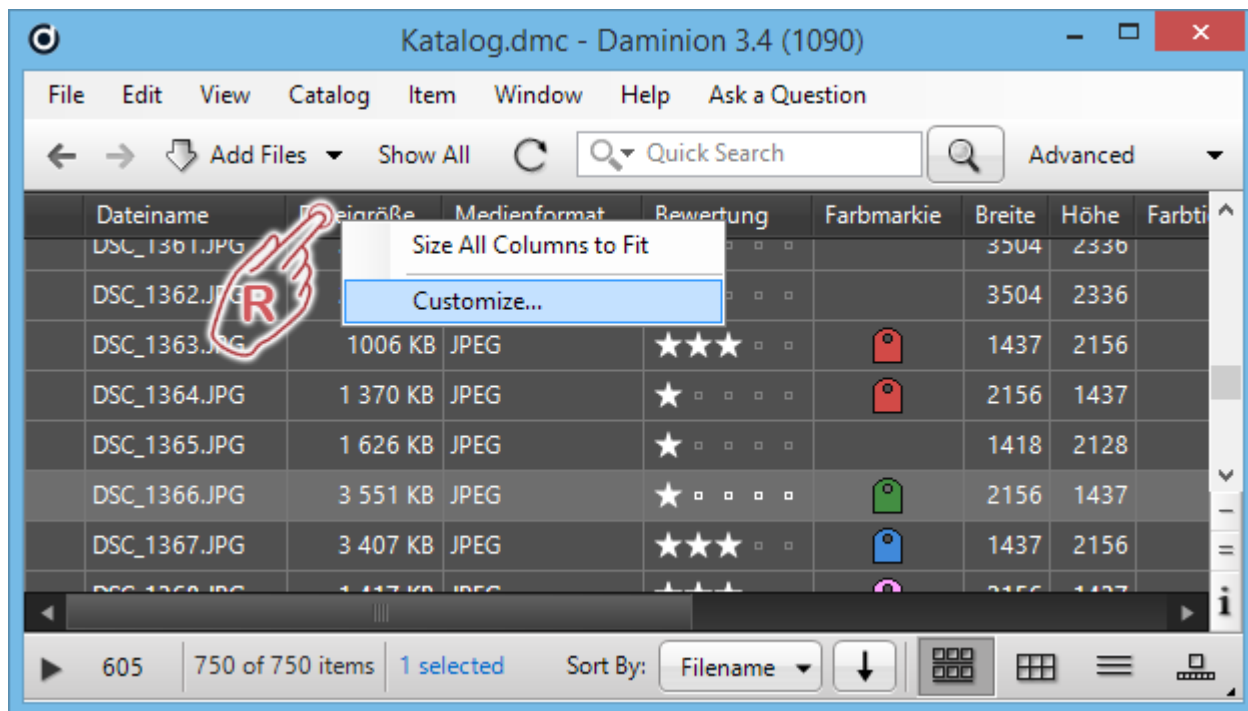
Katalog.dmc - Damion 3.4 (1090)

File Edit View Catalog Item Window Help Ask a Question

Add Files Show All Quick Search Advanced

| Dateiname | D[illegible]eigröße | Medienformat | Bewertung | Farbmarkie | Breite | Höhe | Farbti |
|---|---|---|---|---|---|---|---|
| DSC_1361.JPG | | | | | 3504 | 2336 | |
| DSC_1362.JPG | | | | | 3504 | 2336 | |
| DSC_1363.JPG | 1006 KB | JPEG | ★★★ | | 1437 | 2156 | |
| DSC_1364.JPG | 1 370 KB | JPEG | ★ | | 2156 | 1437 | |
| DSC_1365.JPG | 1 626 KB | JPEG | ★ | | 1418 | 2128 | |
| DSC_1366.JPG | 3 551 KB | JPEG | ★ | | 2156 | 1437 | |
| DSC_1367.JPG | 3 407 KB | JPEG | ★★★ | | 1437 | 2156 | |

Size All Columns to Fit
Customize...

R

605 750 of 750 items 1 selected Sort By: Filename